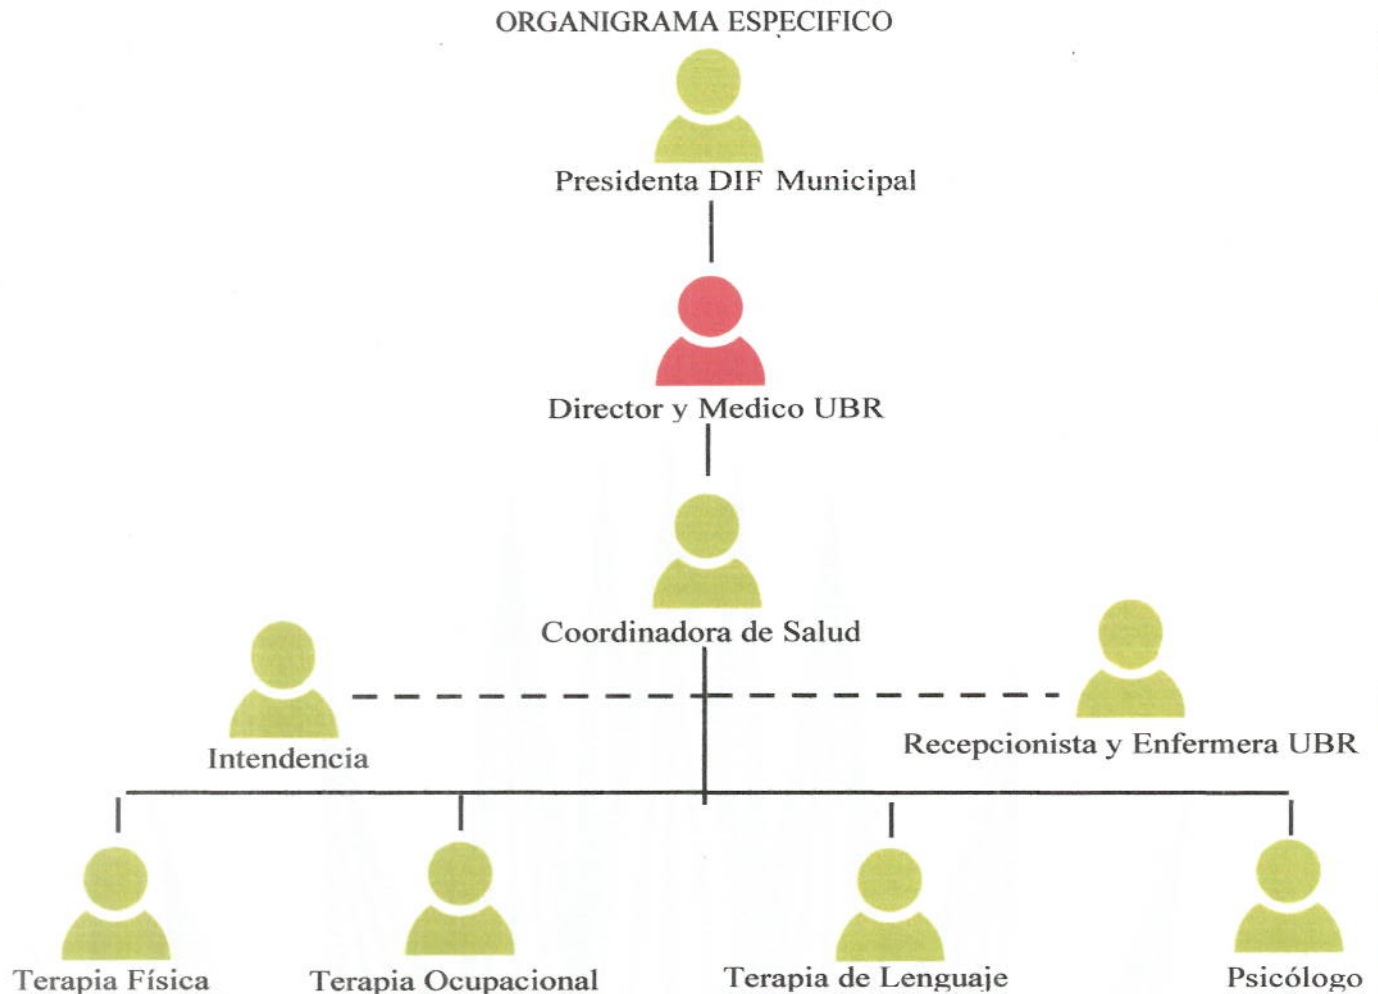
ORGANIGRAMA ESPECIFICO

Presidenta DIF Municipal

Director y Medico UBR

Coordinadora de Salud

Intendencia

Recepcionista y Enfermera UBR

Terapia Física

Terapia Ocupacional

Terapia de Lenguaje

Psicólogo